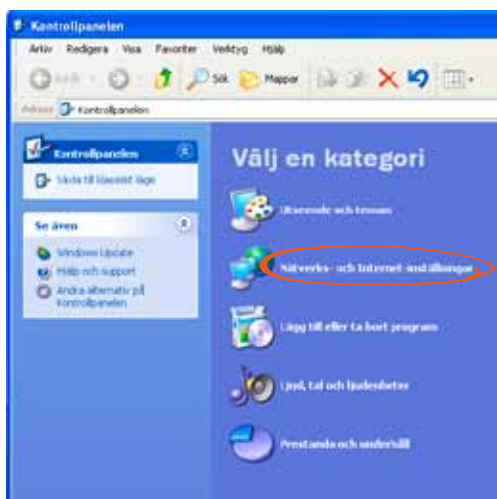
Kontrollpanelen

Arkiv Redigera Visa Favoriter Verktyg Hjälp

Bakåt Sök Mappar

Adress Kontrollpanelen

Kontrollpanelen

Växla till klassiskt läge

Se även

Windows Update

Hjälp och support

Andra alternativ på Kontrollpanelen

Välj en kategori

Utseende och teman

Nätverks- och Internet-inställningar

Lägg till eller ta bort program

Ljud, tal och ljudenheter

Prestanda och underhåll